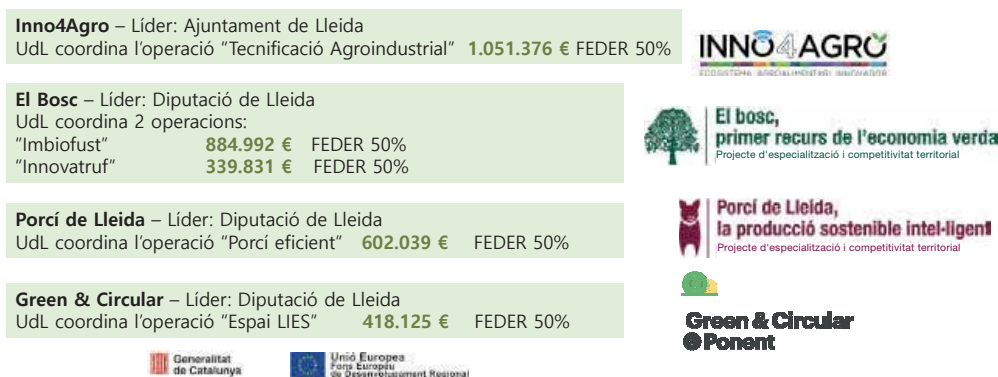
**Inno4Agro** – Líder: Ajuntament de Lleida
UdL coordina l'operació "Tecnificació Agroindustrial" **1.051.376 €** FEDER 50%

INNO4AGRO
ECOSISTEMA AGROALIMENTARI INNOVADOR

**El Bosc** – Líder: Diputació de Lleida
UdL coordina 2 operacions:
"Imbiofust" **884.992 €** FEDER 50%
"Innovatruf" **339.831 €** FEDER 50%

El bosc, primer recurs de l'economia verda
Projecte d'especialització i competitivitat territorial

**Porcí de Lleida** – Líder: Diputació de Lleida
UdL coordina l'operació "Porcí eficient" **602.039 €** FEDER 50%

Porcí de Lleida, la producció sostenible intel·ligent
Projecte d'especialització i competitivitat territorial

**Green & Circular** – Líder: Diputació de Lleida
UdL coordina l'operació "Espai LIES" **418.125 €** FEDER 50%

Green & Circular Ponent

Generalitat de Catalunya

Unió Europea
Fons Europeu de Desenvolupament Regional